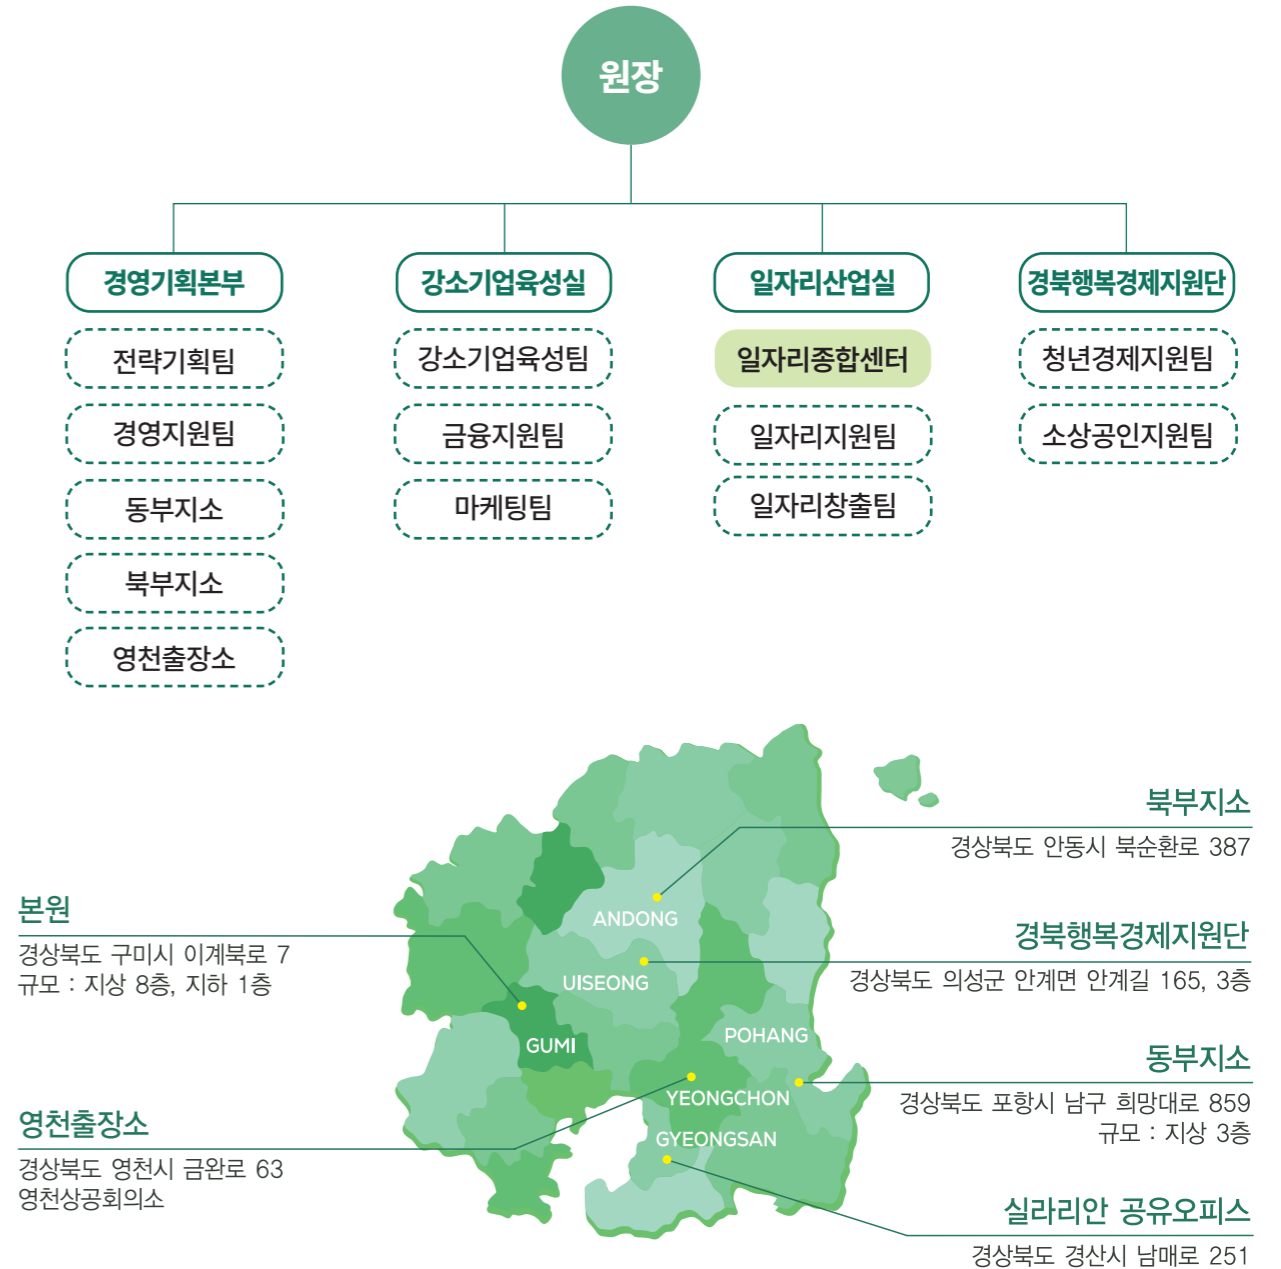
원장

경영기획본부
전략기획팀
경영지원팀
동부지소
북부지소
영천출장소

강소기업육성실
강소기업육성팀
금융지원팀
마케팅팀

일자리산업실
일자리종합센터
일자리지원팀
일자리창출팀

경북행복경제지원단
청년경제지원팀
소상공인지원팀

북부지소
경상북도 안동시 북순환로 387

본원
경상북도 구미시 이계북로 7
규모 : 지상 8층, 지하 1층

경북행복경제지원단
경상북도 의성군 안계면 안계길 165, 3층

동부지소
경상북도 포항시 남구 희망대로 859
규모 : 지상 3층

영천출장소
경상북도 영천시 금완로 63
영천상공회의소

실라리안 공유오피스
경상북도 경산시 남매로 251

ANDONG
UISEONG
GUMI
POHANG
YEONGCHON
GYEONGSAN